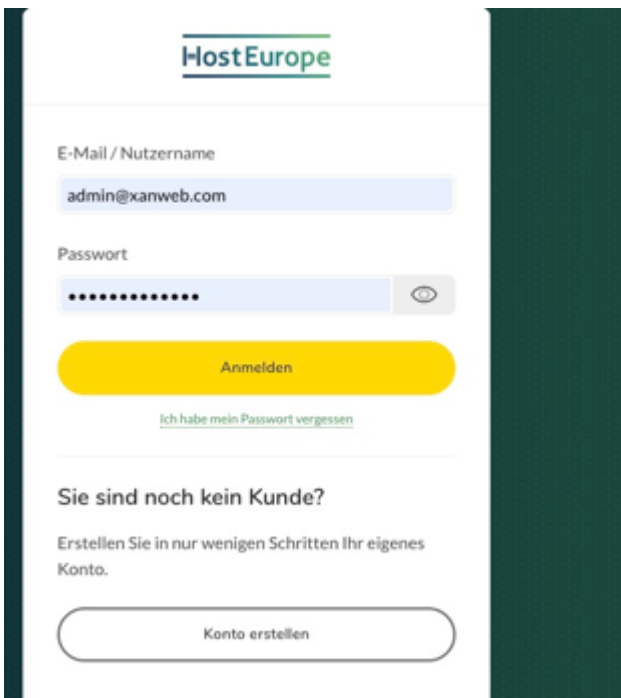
HostEurope

E-Mail / Nutzername

admin@xanweb.com

Passwort

••••••••••••••

Anmelden

Ich habe mein Passwort vergessen

Sie sind noch kein Kunde?

Erstellen Sie in nur wenigen Schritten Ihr eigenes Konto.

Konto erstellen